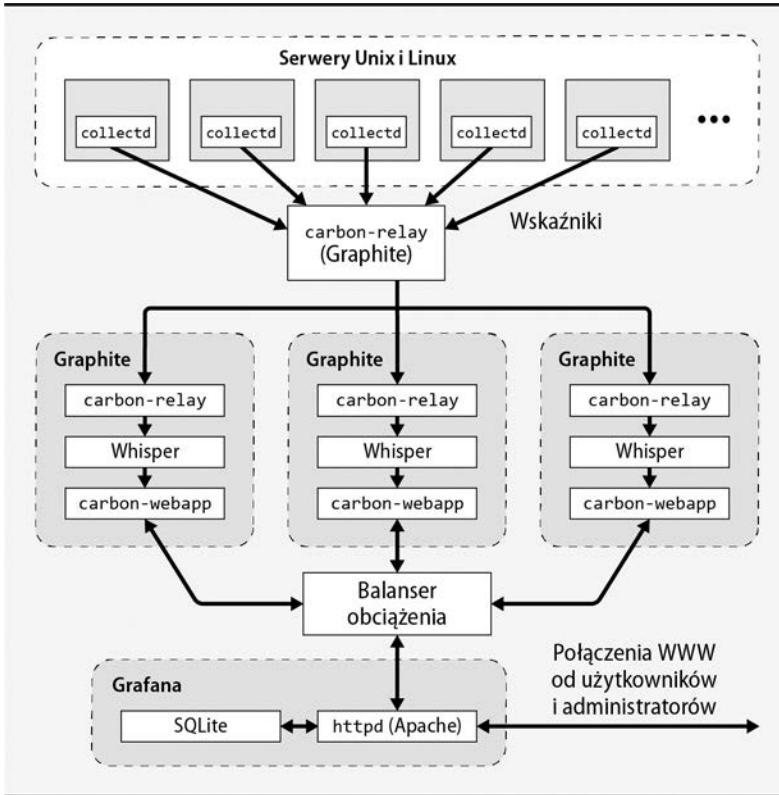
Serwery Unix i Linux

collectd

collectd

collectd

collectd

collectd

•••

carbon-relay
(Graphite)

Wskaźniki

Graphite

carbon-relay

Whisper

carbon-webapp

Graphite

carbon-relay

Whisper

carbon-webapp

Graphite

carbon-relay

Whisper

carbon-webapp

Balanser
obciążenia

Połączenia WWW
od użytkowników
i administratorów

Grafana

SQLite

httpd (Apache)